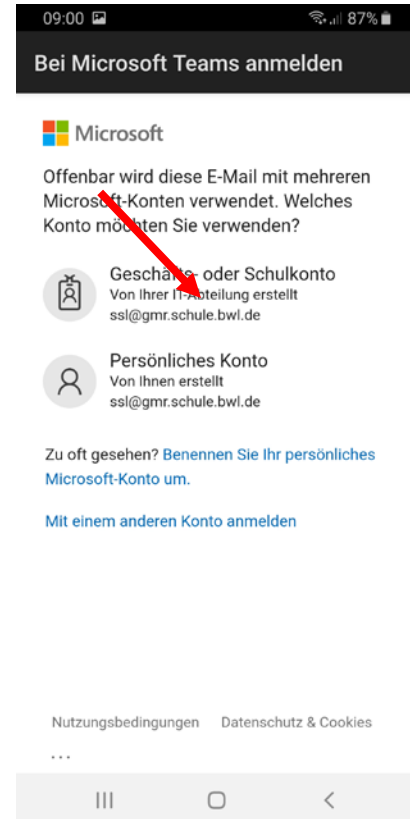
09:00 87%

Bei Microsoft Teams anmelden

Microsoft

Offenbar wird diese E-Mail mit mehreren Microsoft-Konten verwendet. Welches Konto möchten Sie verwenden?

Geschäfts- oder Schulkonto
Von Ihrer IT-Abteilung erstellt
ssl@gmr.schule.bwl.de

Persönliches Konto
Von Ihnen erstellt
ssl@gmr.schule.bwl.de

Zu oft gesehen? Benennen Sie Ihr persönliches Microsoft-Konto um.

Mit einem anderen Konto anmelden

Nutzungsbedingungen Datenschutz & Cookies

...